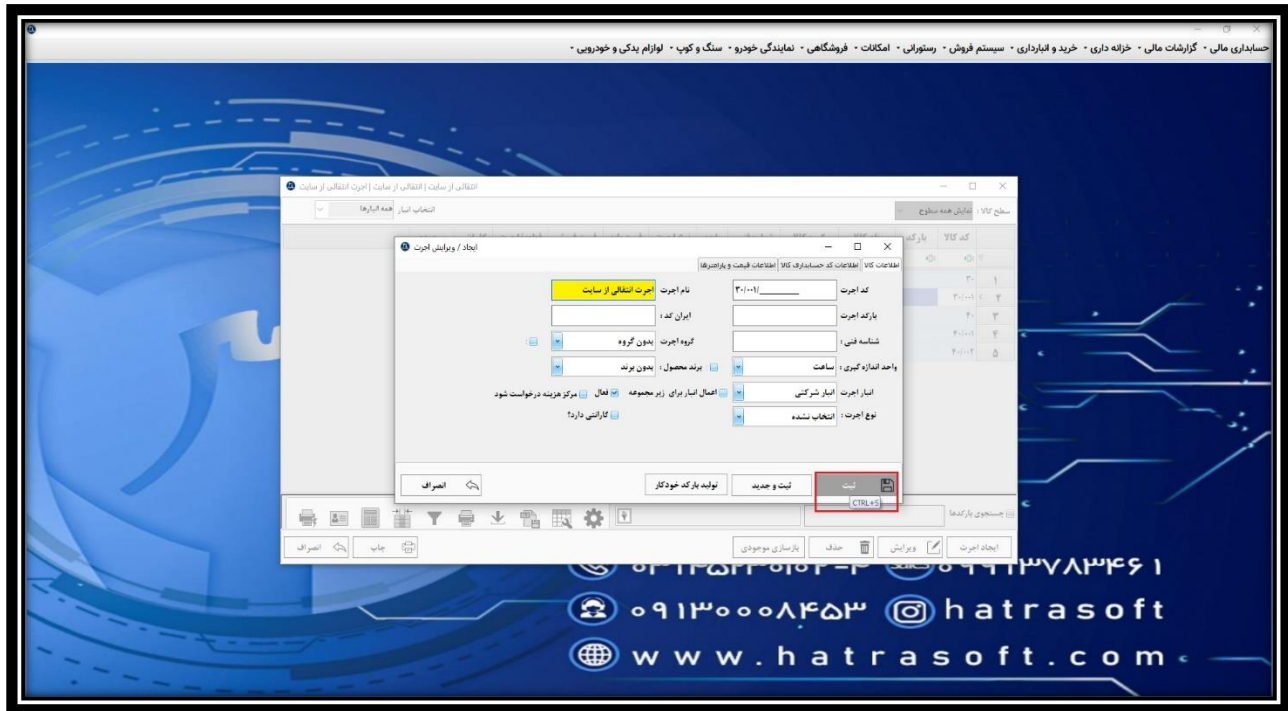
حسابداری مالی • گزارشات مالی • خزانه داری • خرید و انبارداری • سیستم فروش • رستورانی • امکانات • فروشگاهی • نمایندگی خودرو • سنگ و کوپ • لوازم یدکی و خودرویی •

انتقالی از سایت | انتقالی از سایت | اجرت انتقالی از سایت

انتخاب انبار همه انبارها

سطح کالا : نمایش همه سطوح

کد کالا بارکد

ایجاد / ویرایش اجرت

اطلاعات کالا | اطلاعات کد حسابداری کالا | اطلاعات قیمت و پارامترها

کد اجرت ۳۰/۰۰۱
نام اجرت اجرت انتقالی از سایت
بارکد اجرت
ایران کد :
شناسه فنی :
گروه اجرت بدون گروه
واحد اندازه گیری : ساعت
برند محصول : بدون برند
انبار اجرت انبار شرکتی
اعمال انبار برای زیر مجموعه
فعال
مرکز هزینه درخواست شود
نوع اجرت : انتخاب نشده
گارانتی دارد؟

ثبت
CTRL+S
ثبت و جدید
تولید بارکد خودکار
انصراف

جستجوی بارکدها

ایجاد اجرت | ویرایش | حذف | بازسازی موجودی | چاپ | انصراف

۰۹۱۳۰۰۰۸۴۵۳ hatrasoft
www.hatrasoft.com